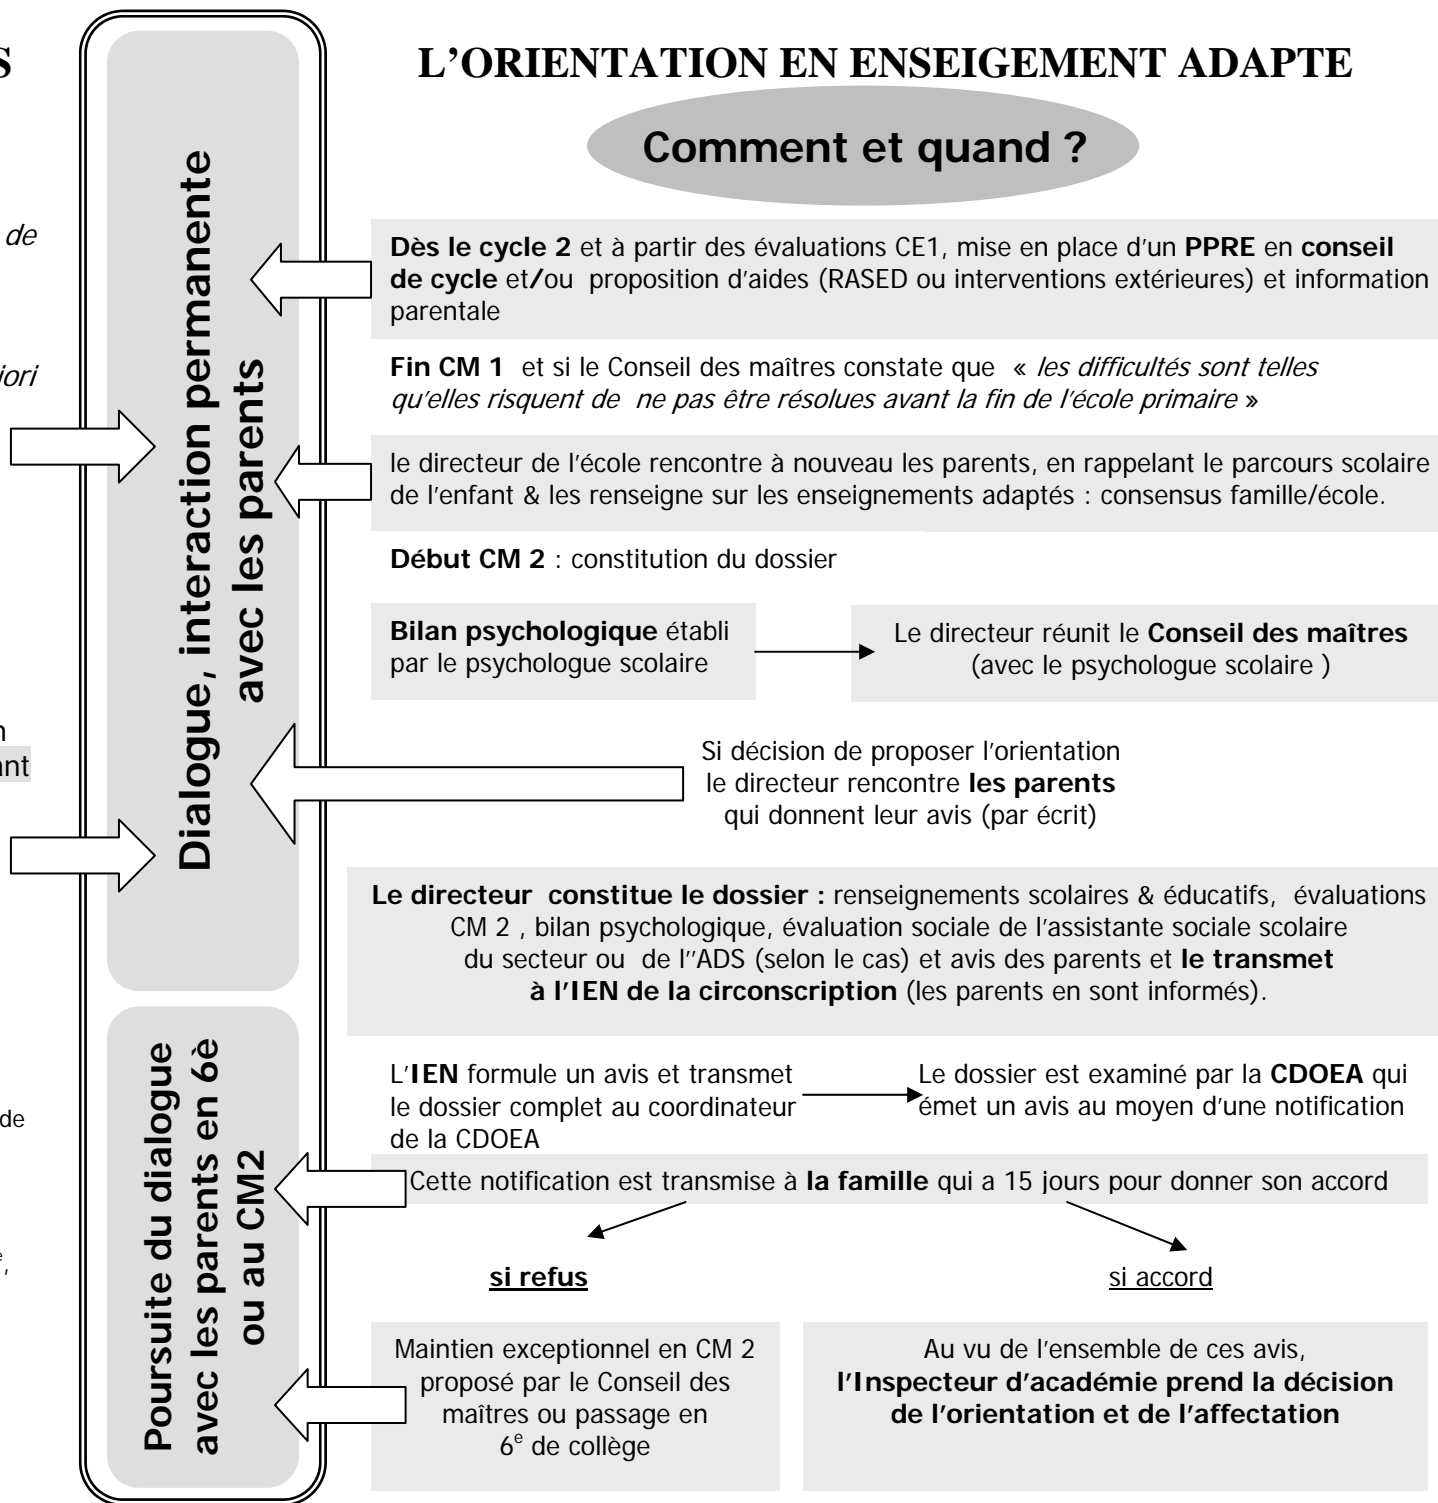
S

de

iori

n
ant

de

e,

Dialogue, interaction permanente avec les parents

Poursuite du dialogue avec les parents en 6è ou au CM2

L'ORIENTATION EN ENSEIGEMENT ADAPTE

Comment et quand ?

Dès le cycle 2 et à partir des évaluations CE1, mise en place d'un PPRE en conseil de cycle et/ou proposition d'aides (RASED ou interventions extérieures) et information parentale

Fin CM 1 et si le Conseil des maîtres constate que « les difficultés sont telles qu'elles risquent de ne pas être résolues avant la fin de l'école primaire »

le directeur de l'école rencontre à nouveau les parents, en rappelant le parcours scolaire de l'enfant & les renseigne sur les enseignements adaptés : consensus famille/école.

Début CM 2 : constitution du dossier

Bilan psychologique établi par le psychologue scolaire

Le directeur réunit le Conseil des maîtres (avec le psychologue scolaire )

Si décision de proposer l'orientation le directeur rencontre les parents qui donnent leur avis (par écrit)

Le directeur constitue le dossier : renseignements scolaires & éducatifs, évaluations CM 2 , bilan psychologique, évaluation sociale de l'assistante sociale scolaire du secteur ou de l''ADS (selon le cas) et avis des parents et le transmet à l'IEN de la circonscription (les parents en sont informés).

L'IEN formule un avis et transmet le dossier complet au coordinateur de la CDOEA

Le dossier est examiné par la CDOEA qui émet un avis au moyen d'une notification

Cette notification est transmise à la famille qui a 15 jours pour donner son accord

si refus

si accord

Maintien exceptionnel en CM 2 proposé par le Conseil des maîtres ou passage en $6^e$ de collège

Au vu de l'ensemble de ces avis, l'Inspecteur d'académie prend la décision de l'orientation et de l'affectation